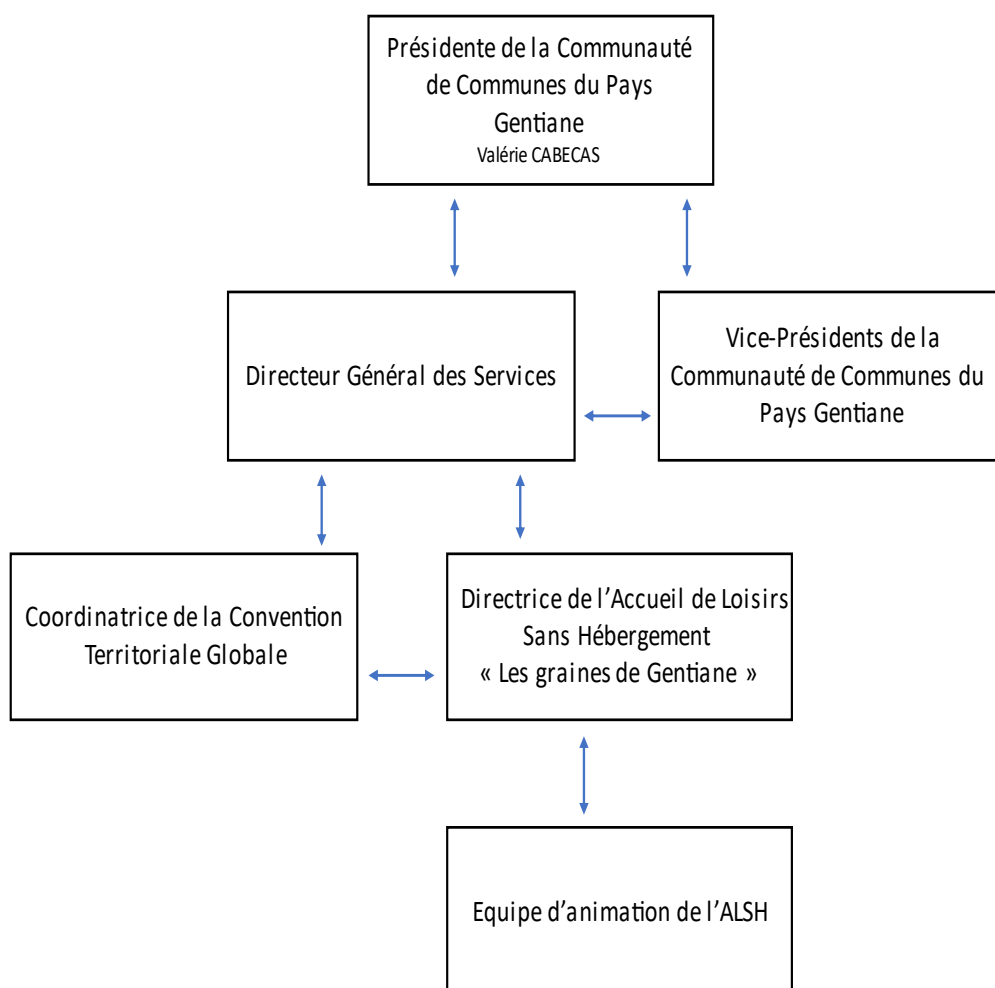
Présidente de la Communauté de Communes du Pays Gentiane
Valérie CABECAS

Directeur Général des Services

Vice-Présidents de la Communauté de Communes du Pays Gentiane

Coordinatrice de la Convention Territoriale Globale

Directrice de l'Accueil de Loisirs Sans Hébergement « Les graines de Gentiane »

Equipe d'animation de l'ALSH